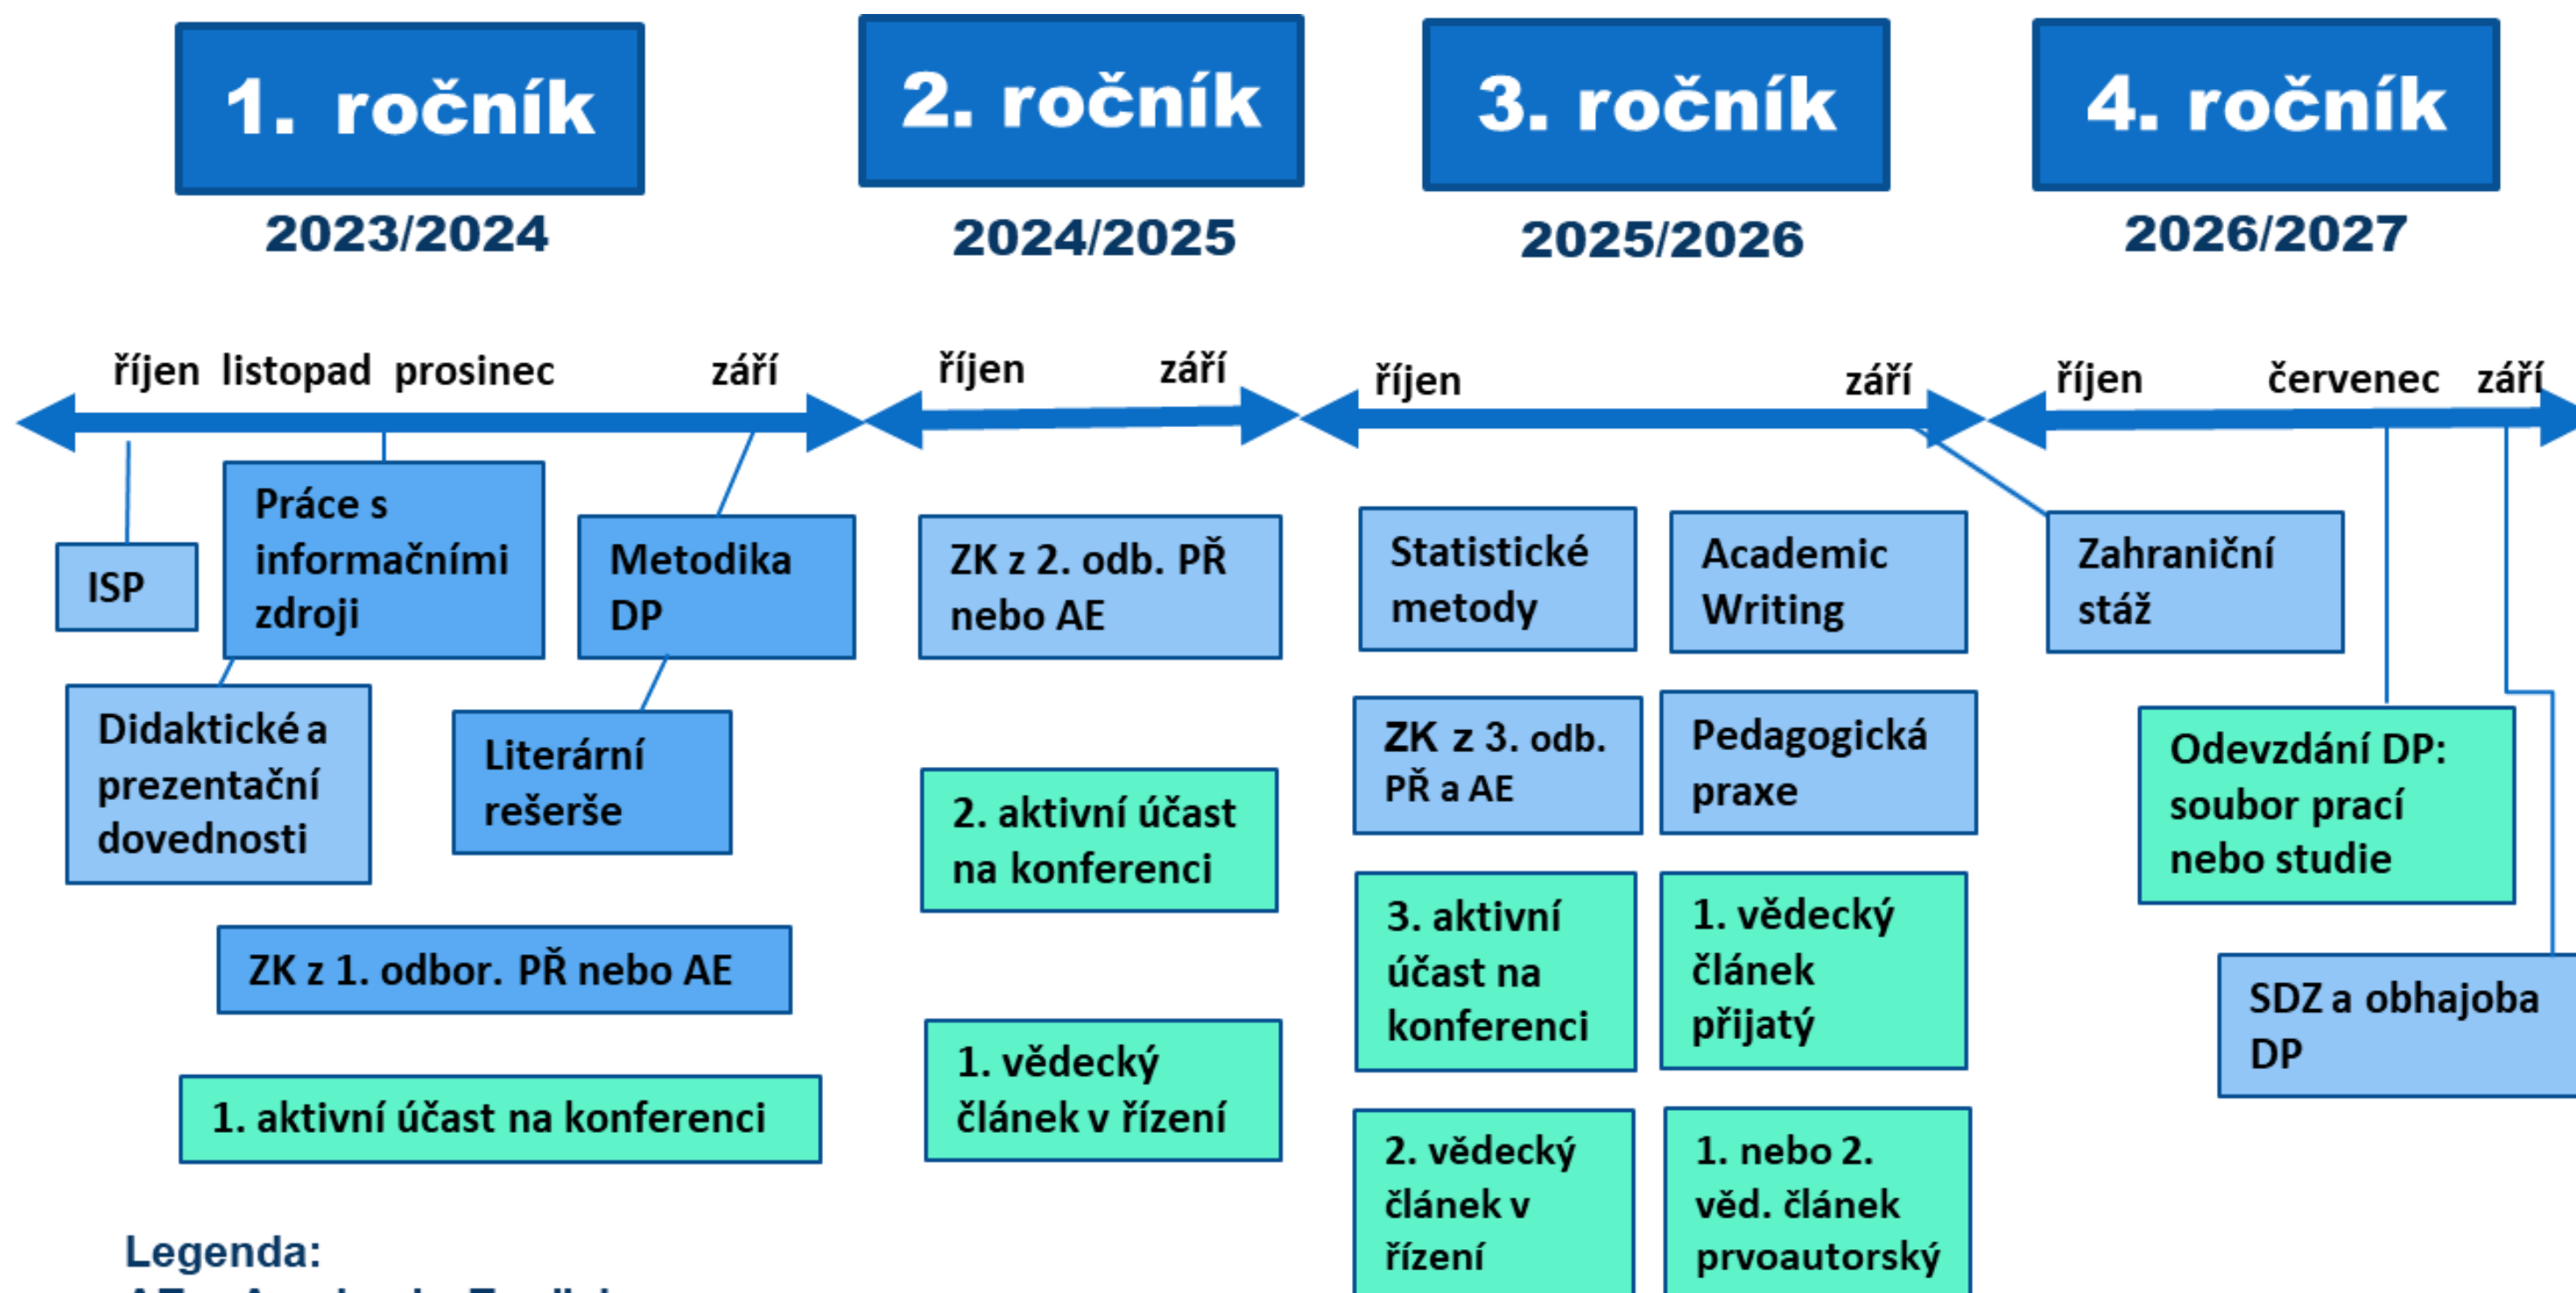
1. ročník
2023/2024

2. ročník
2024/2025

3. ročník
2025/2026

4. ročník
2026/2027

říjen listopad prosinec září

říjen září

říjen září

říjen červenec září

ISP

Práce s informačními zdroji

Metodika DP

Didaktické a prezentační dovednosti

Literární rešerše

ZK z 1. odbor. PŘ nebo AE

1. aktivní účast na konferenci

ZK z 2. odb. PŘ nebo AE

2. aktivní účast na konferenci

1. vědecký článek v řízení

Statistické metody

Academic Writing

ZK z 3. odb. PŘ a AE

Pedagogická praxe

3. aktivní účast na konferenci

1. vědecký článek přijatý

2. vědecký článek v řízení

1. nebo 2. věd. článek prvoautorský

Zahraniční stáž

Odevzdání DP: soubor prací nebo studie

SDZ a obhajoba DP

Legenda:
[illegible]